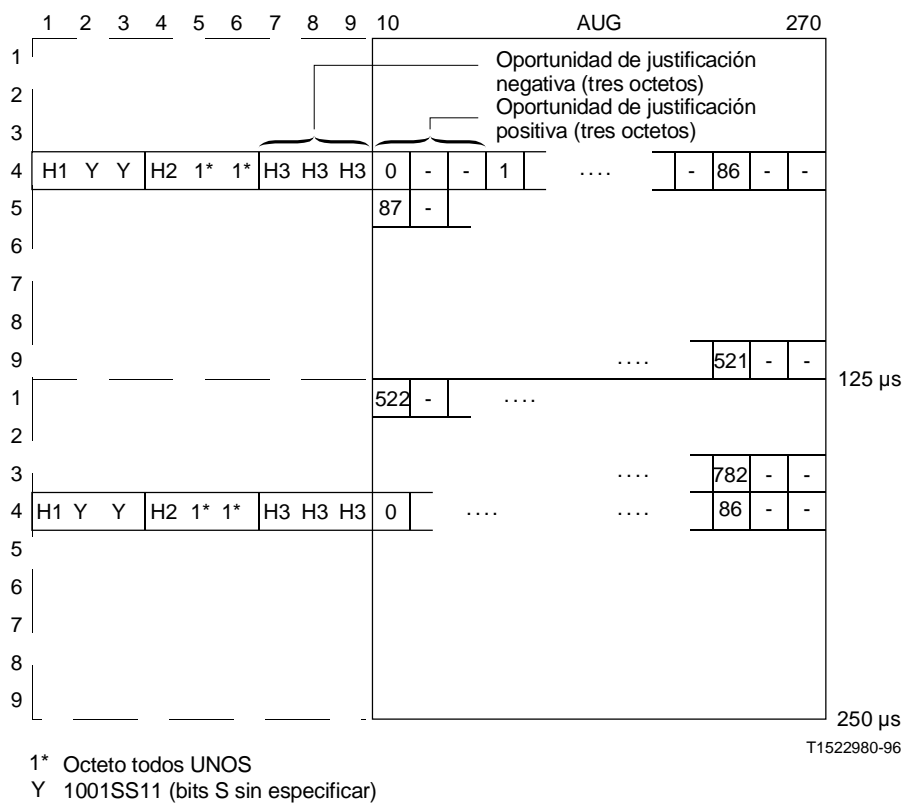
1 2 3 4 5 6 7 8 9 10 AUG 270

Oportunidad de justificación negativa (tres octetos)
Oportunidad de justificación positiva (tres octetos)

1
2
3
4 H1 Y Y H2 1* 1* H3 H3 H3 0 - - 1 .... - 86 - -
5 87 -
6
7
8
9 .... 521 - -
125 µs
1 522 - ....
2
3 .... 782 - -
4 H1 Y Y H2 1* 1* H3 H3 H3 0 .... .... 86 - -
5
6
7
8
9
250 µs

T1522980-96

1* Octeto todos UNOS
Y 1001SS11 (bits S sin especificar)